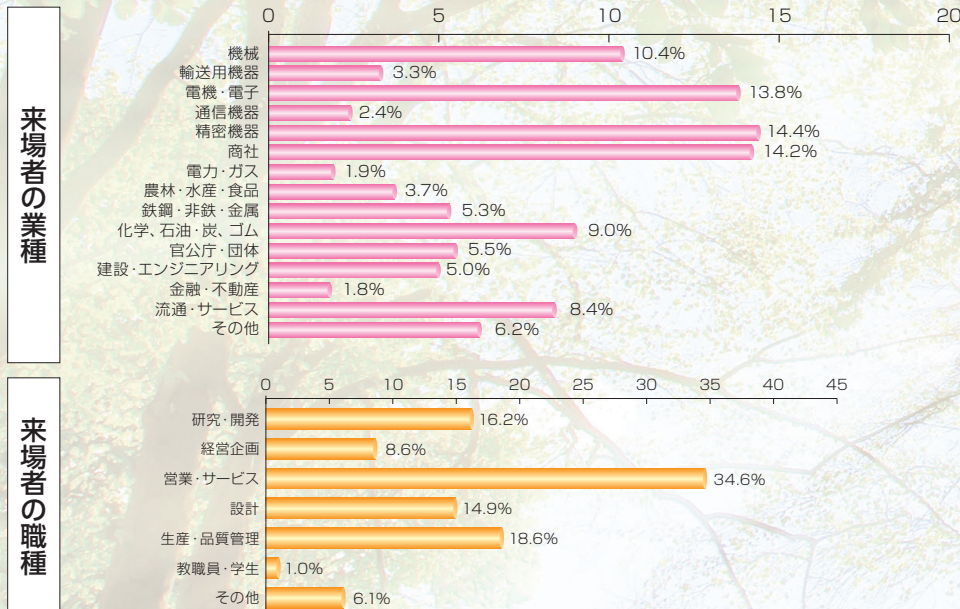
来場者の業種

| | |
|---|---|
| 機械 | 10.4% |
| 輸送用機器 | 3.3% |
| 電機・電子 | 13.8% |
| 通信機器 | 2.4% |
| 精密機器 | 14.4% |
| 商社 | 14.2% |
| 電力・ガス | 1.9% |
| 農林・水産・食品 | 3.7% |
| 鉄鋼・非鉄・金属 | 5.3% |
| 化学、石油・炭、ゴム | 9.0% |
| 官公庁・団体 | 5.5% |
| 建設・エンジニアリング | 5.0% |
| 金融・不動産 | 1.8% |
| 流通・サービス | 8.4% |
| その他 | 6.2% |

0 5 10 15 20

来場者の職種

| | |
|---|---|
| 研究・開発 | 16.2% |
| 経営企画 | 8.6% |
| 営業・サービス | 34.6% |
| 設計 | 14.9% |
| 生産・品質管理 | 18.6% |
| 教職員・学生 | 1.0% |
| その他 | 6.1% |

0 5 10 15 20 25 30 35 40 45